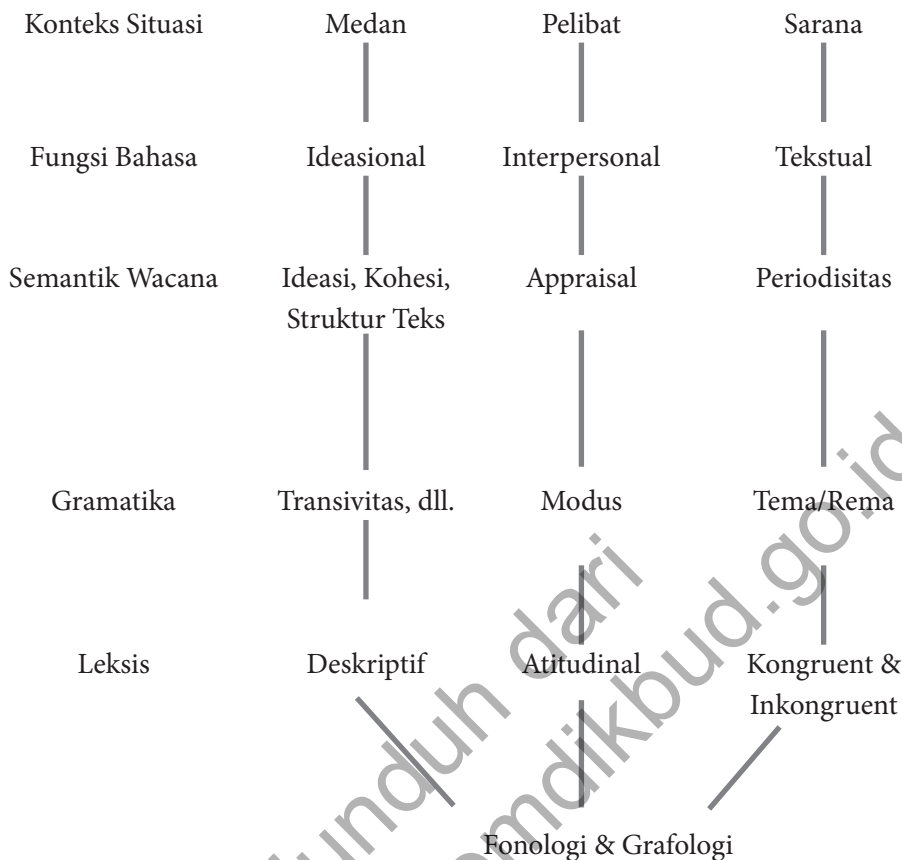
| Konteks Situasi | Medan | Pelibat | Sarana |
|---|---|---|---|
| Fungsi Bahasa | Ideasional | Interpersonal | Tekstual |
| Semantik Wacana | Ideasi, Kohesi, Struktur Teks | Appraisal | Periodisitas |
| Gramatika | Transivitas, dll. | Modus | Tema/Rema |
| Leksis | Deskriptif | Atitudinal | Kongruent & Inkongruent |

Fonologi & Grafologi

diunduh dari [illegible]mdikbud.go.id